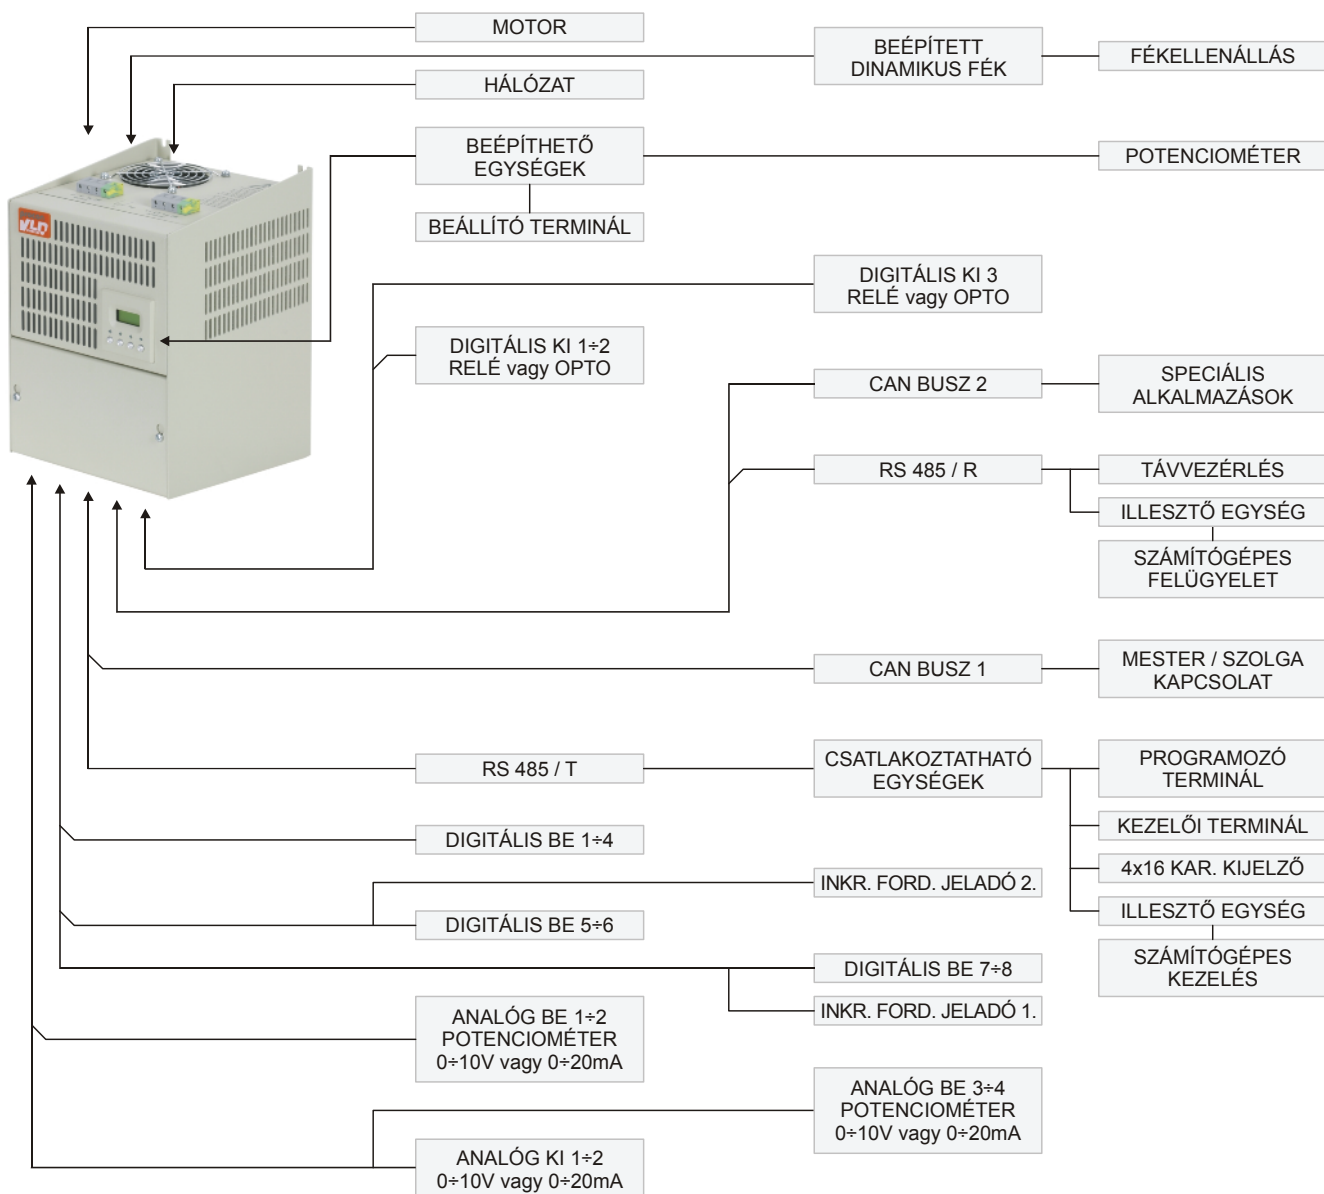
MOTOR

BEÉPÍTETT DINAMIKUS FÉK

FÉKELLENÁLLÁS

HÁLÓZAT

BEÉPÍTHETŐ EGYSÉGEK

POTENCIOMÉTER

BEÁLLÍTÓ TERMINÁL

KLD

DIGITÁLIS KI 3 RELÉ vagy OPTO

DIGITÁLIS KI 1÷2 RELÉ vagy OPTO

CAN BUSZ 2

SPECIÁLIS ALKALMAZÁSOK

RS 485 / R

TÁVVEZÉRLÉS

ILLESZTŐ EGYSÉG

SZÁMÍTÓGÉPES FELÜGYELET

CAN BUSZ 1

MESTER / SZOLGA KAPCSOLAT

RS 485 / T

CSATLAKOZTATHATÓ EGYSÉGEK

PROGRAMOZÓ TERMINÁL

KEZELŐI TERMINÁL

4x16 KAR. KIJELZŐ

ILLESZTŐ EGYSÉG

SZÁMÍTÓGÉPES KEZELÉS

DIGITÁLIS BE 1÷4

INKR. FORD. JELADÓ 2.

DIGITÁLIS BE 5÷6

DIGITÁLIS BE 7÷8

INKR. FORD. JELADÓ 1.

ANALÓG BE 1÷2 POTENCIOMÉTER 0÷10V vagy 0÷20mA

ANALÓG BE 3÷4 POTENCIOMÉTER 0÷10V vagy 0÷20mA

ANALÓG KI 1÷2 0÷10V vagy 0÷20mA